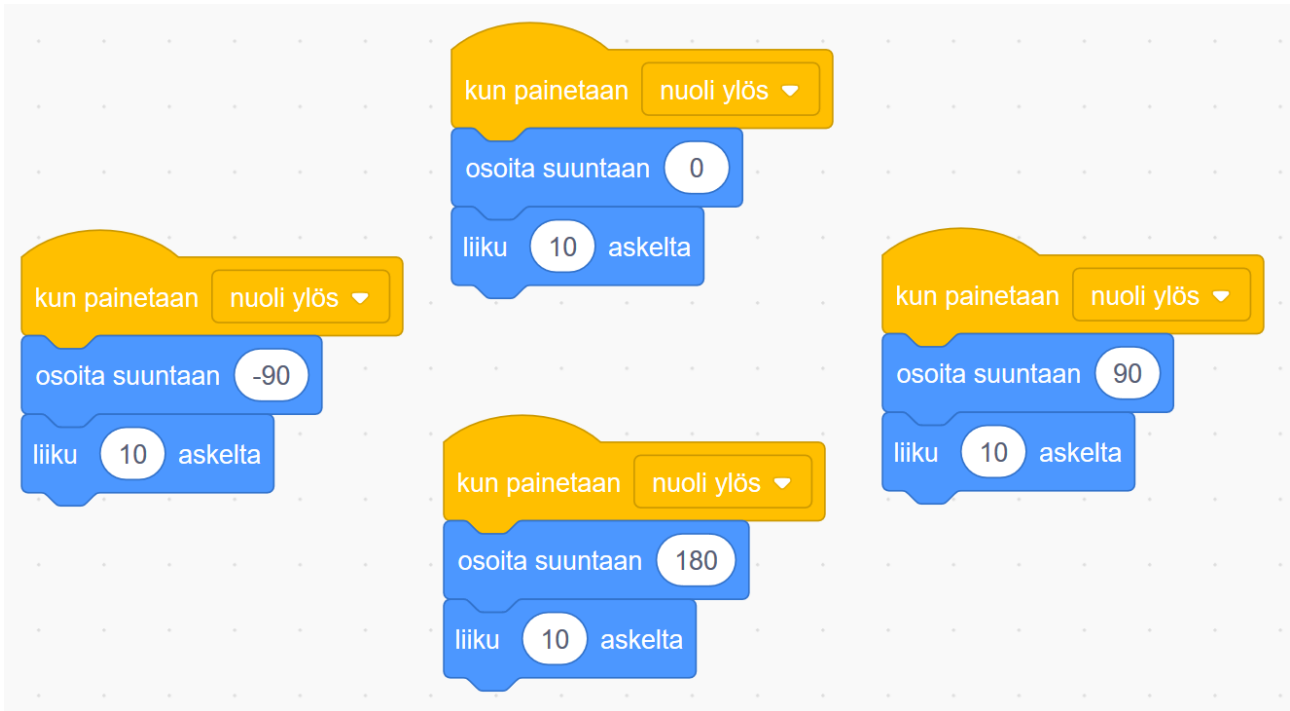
kun painetaan nuoli ylös
osoita suuntaan 0
liiku 10 askelta

kun painetaan nuoli ylös
osoita suuntaan -90
liiku 10 askelta

kun painetaan nuoli ylös
osoita suuntaan 90
liiku 10 askelta

kun painetaan nuoli ylös
osoita suuntaan 180
liiku 10 askelta